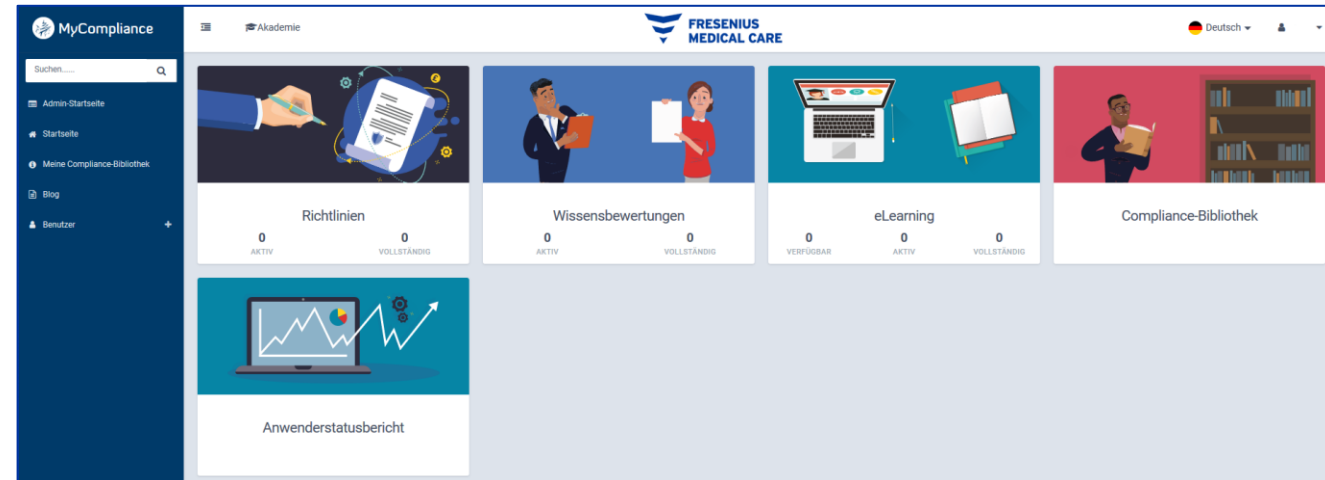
MyCompliance

Suchen......

Admin-Startseite

Startseite

Meine Compliance-Bibliothek

Blog

Benutzer +

Akademie

FRESENIUS MEDICAL CARE

Deutsch

Richtlinien
0 AKTIV
0 VOLLSTÄNDIG

Wissensbewertungen
0 AKTIV
0 VOLLSTÄNDIG

eLearning
0 VERFÜGBAR
0 AKTIV
0 VOLLSTÄNDIG

Compliance-Bibliothek

Anwenderstatusbericht